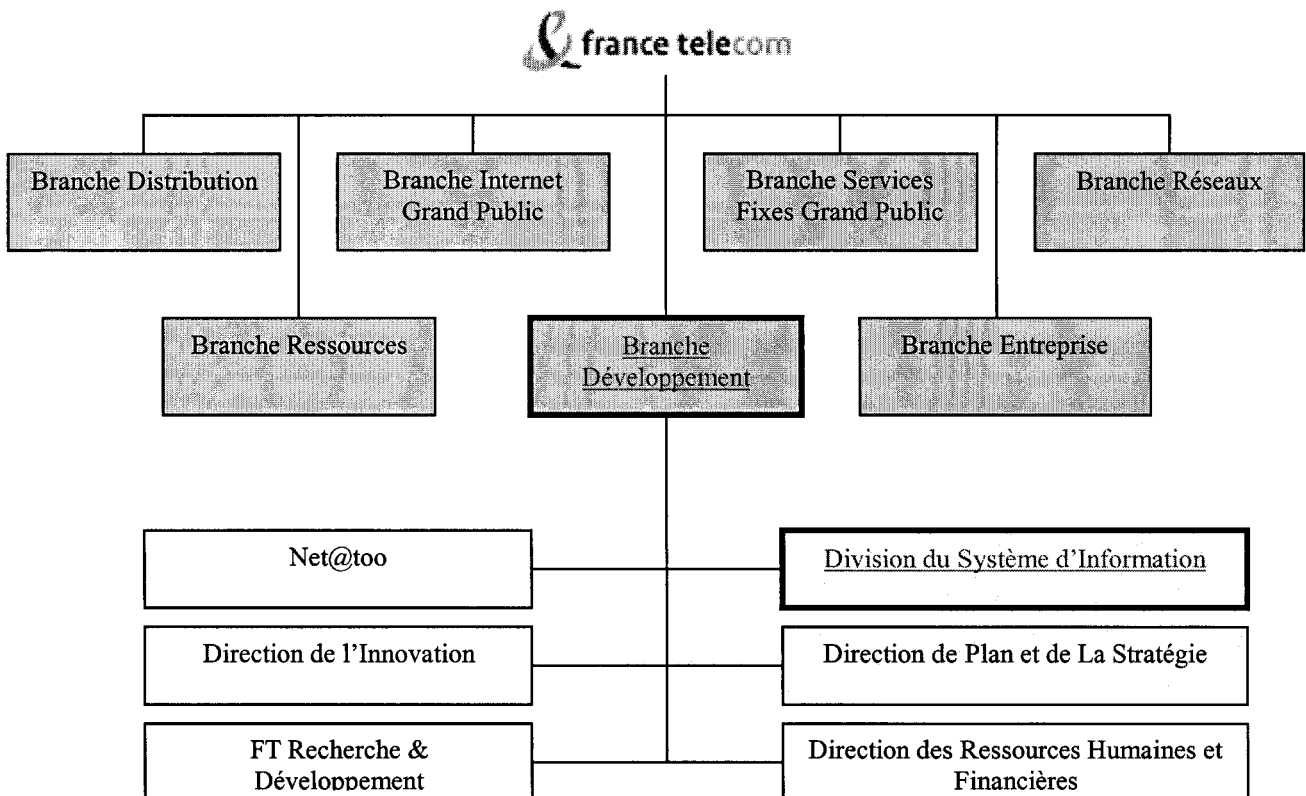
france telecom

Branche Distribution

Branche Internet Grand Public

Branche Services Fixes Grand Public

Branche Réseaux

Branche Ressources

Branche Développement

Branche Entreprise

Net@too

Division du Système d'Information

Direction de l'Innovation

Direction de Plan et de La Stratégie

FT Recherche & Développement

Direction des Ressources Humaines et Financières